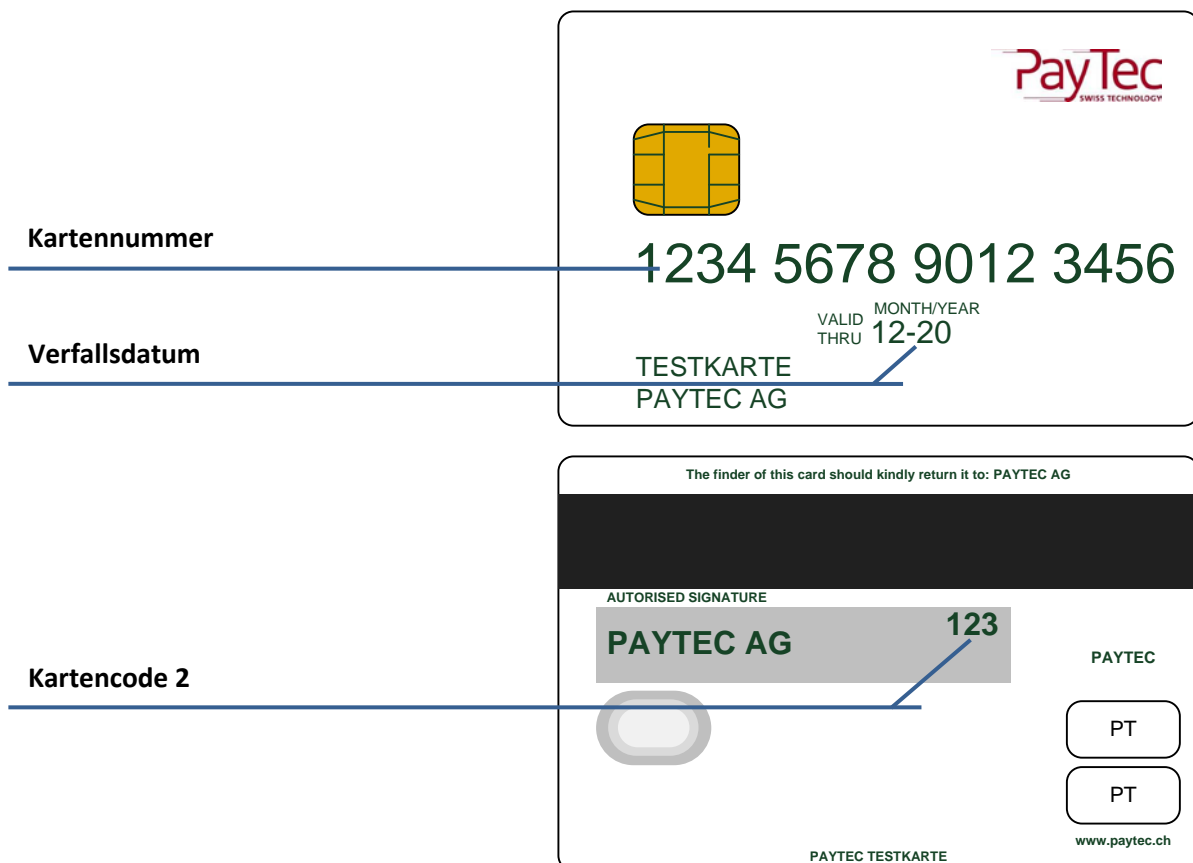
PayTec
SWISS TECHNOLOGY

Kartennummer

1234 5678 9012 3456

VALID THRU MONTH/YEAR 12-20

Verfallsdatum

TESTKARTE
PAYTEC AG

The finder of this card should kindly return it to: PAYTEC AG

AUTORISED SIGNATURE

PAYTEC AG 123

PAYTEC

Kartencode 2

PT

PT

www.paytec.ch

PAYTEC TESTKARTE